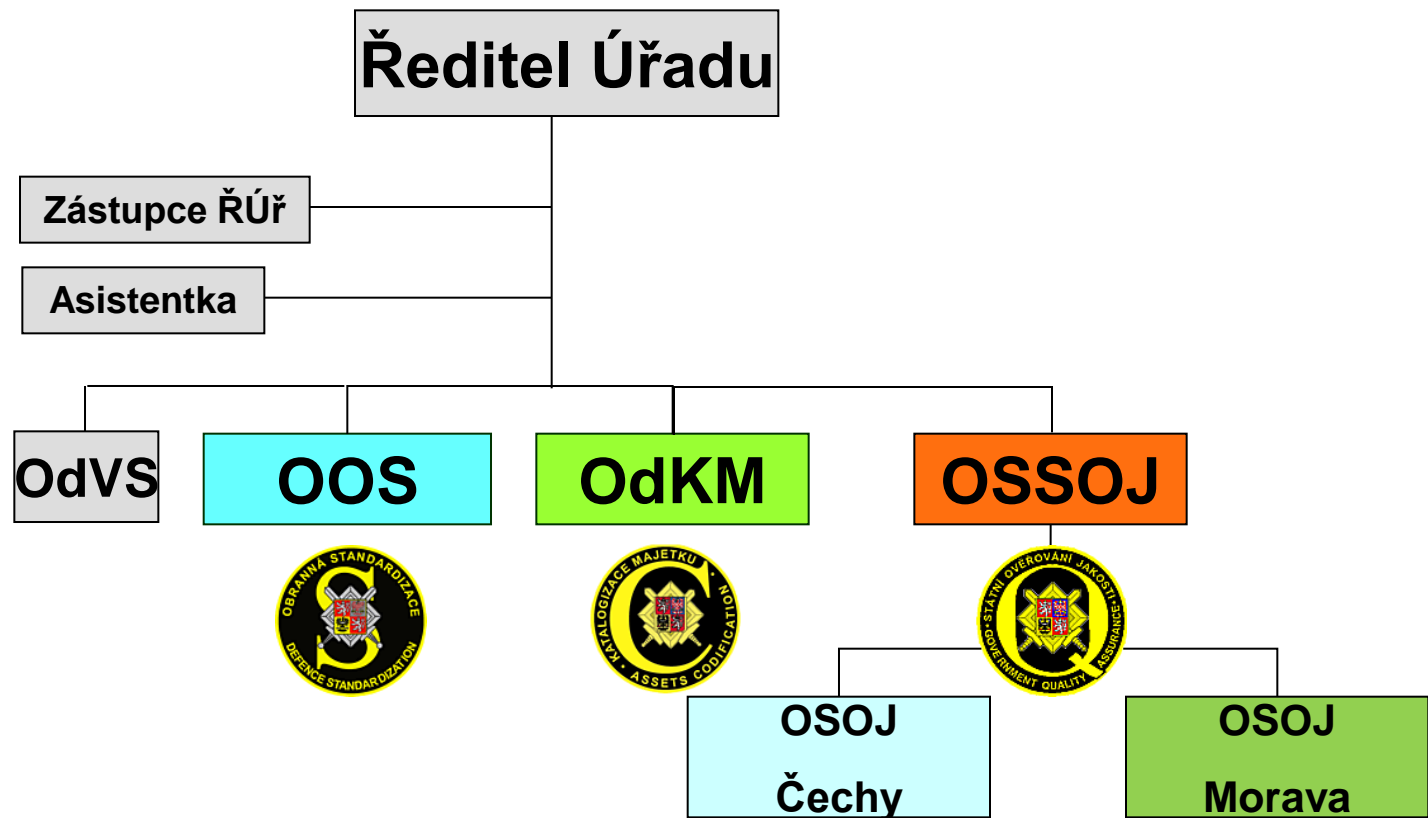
Ředitel Úřadu

Zástupce ŘÚř

Asistentka

OdVS

OOS

OBRANNÁ STANDARDIZACE
DEFENCE STANDARDIZATION

OdKM

KATALOGIZACE MAJETKU
ASSETS CODIFICATION

OSSOJ

STÁTNÍ OVĚŘOVÁNÍ JAKOSTI
GOVERNMENT QUALITY ASSURANCE

OSOJ
Čechy

OSOJ
Morava